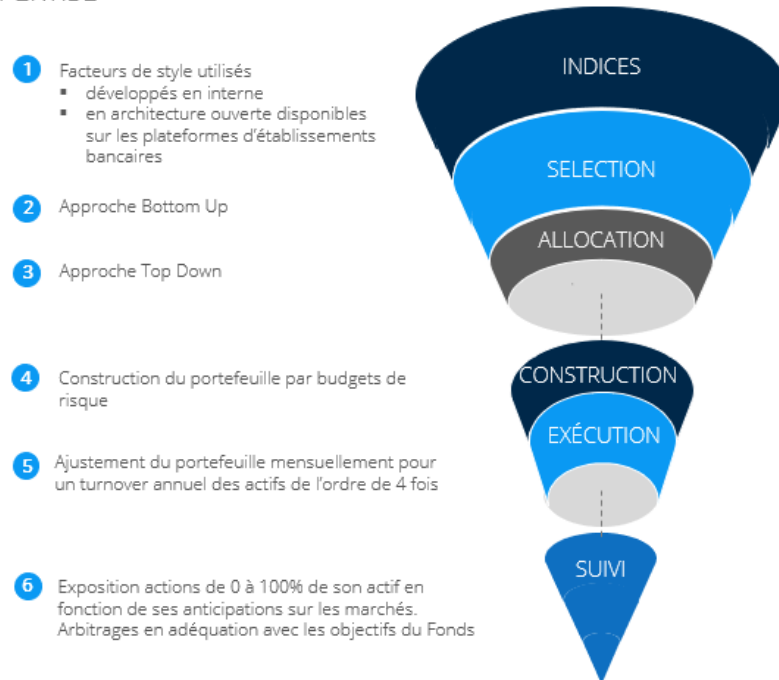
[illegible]

1 Facteurs de style utilisés
▪ développés en interne
▪ en architecture ouverte disponibles sur les plateformes d'établissements bancaires

2 Approche Bottom Up

3 Approche Top Down

4 Construction du portefeuille par budgets de risque

5 Ajustement du portefeuille mensuellement pour un turnover annuel des actifs de l'ordre de 4 fois

6 Exposition actions de 0 à 100% de son actif en fonction de ses anticipations sur les marchés. Arbitrages en adéquation avec les objectifs du Fonds

INDICES
SELECTION
ALLOCATION
CONSTRUCTION
EXÉCUTION
SUIVI